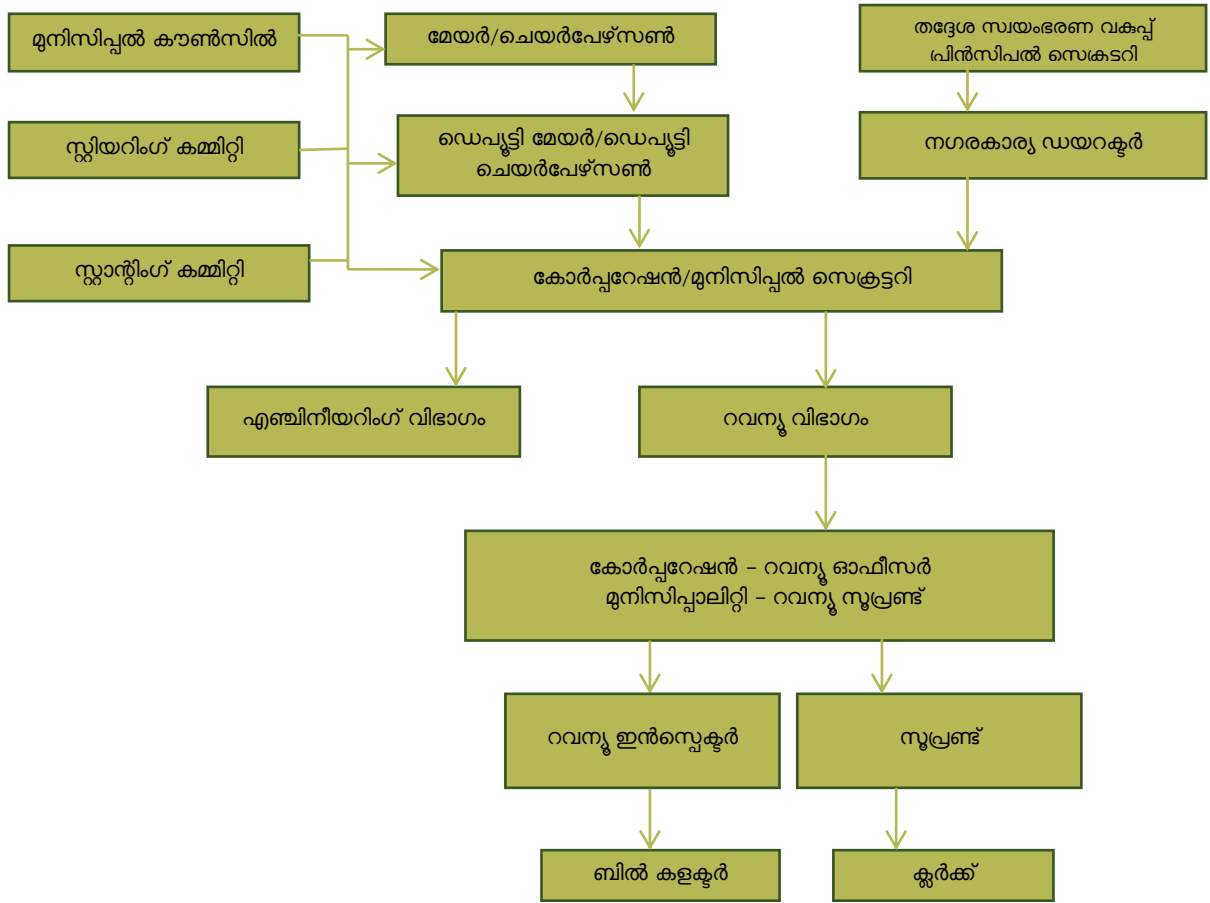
മുനിസിപ്പൽ കൗൺസിൽ

സ്റ്റിയറിംഗ് കമ്മിറ്റി

സ്റ്റാന്റിംഗ് കമ്മിറ്റി

മേയർ/ചെയർപേഴ്സൺ

ഡെപ്യൂട്ടി മേയർ/ഡെപ്യൂട്ടി ചെയർപേഴ്സൺ

തദ്ദേശ സ്വയംഭരണ വകുപ്പ് പ്രിൻസിപൽ സെക്രട്ടറി

നഗരകാര്യ ഡയറക്ടർ

കോർപ്പറേഷൻ/മുനിസിപ്പൽ സെക്രട്ടറി

എഞ്ചിനീയറിംഗ് വിഭാഗം

റവന്യൂ വിഭാഗം

കോർപ്പറേഷൻ – റവന്യൂ ഓഫീസർ
മുനിസിപ്പാലിറ്റി – റവന്യൂ സൂപ്രണ്ട്

റവന്യൂ ഇൻസ്പെക്ടർ

സൂപ്രണ്ട്

ബിൽ കളക്ടർ

ക്ലർക്ക്